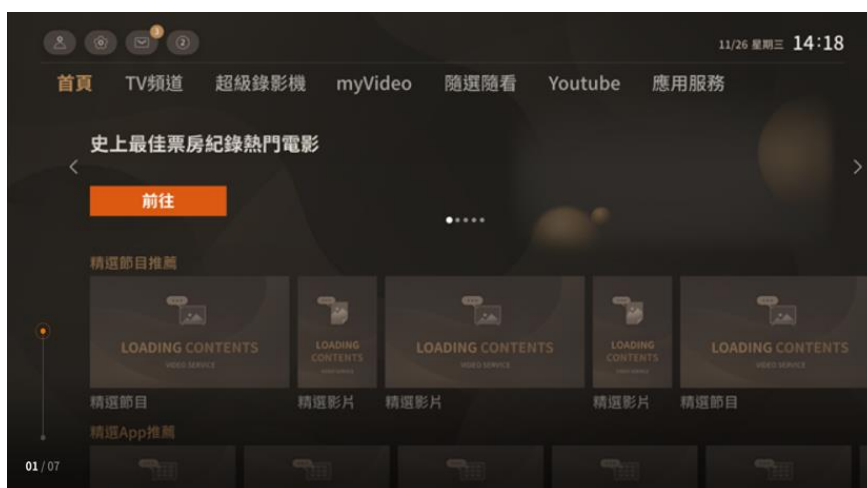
3

11/26 星期三 14:18

首頁 TV頻道 超級錄影機 myVideo 隨選隨看 Youtube 應用服務

史上最佳票房紀錄熱門電影

前往

精選節目推薦

LOADING CONTENTS
VIDEO SERVICE

LOADING CONTENTS
VIDEO SERVICE

LOADING CONTENTS
VIDEO SERVICE

LOADING CONTENTS
VIDEO SERVICE

LOADING CONTENTS
VIDEO SERVICE

精選節目 精選影片 精選影片 精選影片 精選節目

精選App推薦

01 / 07